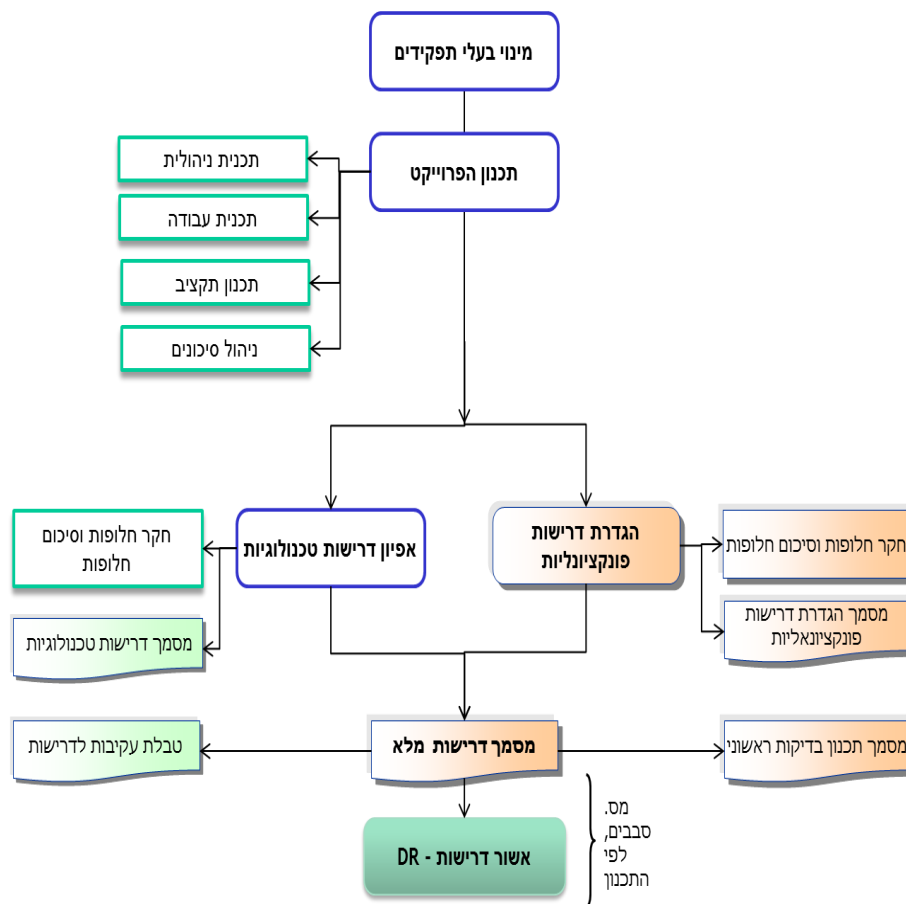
מינוי בעלי תפקידים

תכנון הפרוייקט

תכנית ניהולית

תכנית עבודה

תכנון תקציב

ניהול סיכונים

אפיון דרישות טכנולוגיות

הגדרת דרישות פונקציונליות

חקר חלופות וסיכום חלופות

מסמך דרישות טכנולוגיות

חקר חלופות וסיכום חלופות

מסמך הגדרת דרישות פונקציונאליות

טבלת עקיבות לדרישות

מסמך דרישות מלא

מסמך תכנון בדיקות ראשוני

אשור דרישות - DR

מס. סבבים, לפי התכנון